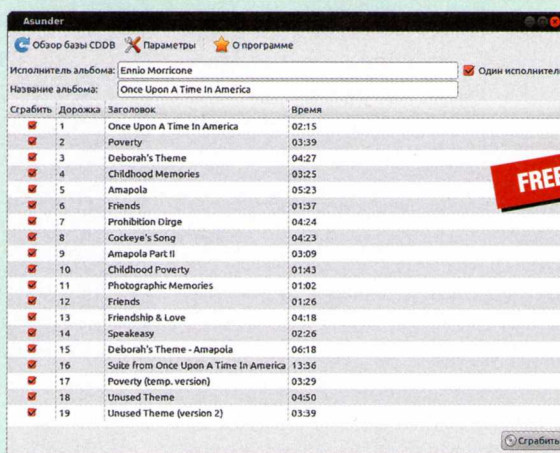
Asunder

Обзор базы CDDB   Параметры   О программе

Исполнитель альбома: Ennio Morricone   Один исполнитель

Название альбома: Once Upon A Time In America

| Сграбить | Дорожка | Заголовок | Время |
|---|---|---|---|
| ✓ | 1 | Once Upon A Time In America | 02:15 |
| ✓ | 2 | Poverty | 03:39 |
| ✓ | 3 | Deborah's Theme | 04:27 |
| ✓ | 4 | Childhood Memories | 03:25 |
| ✓ | 5 | Amapola | 05:23 |
| ✓ | 6 | Friends | 01:37 |
| ✓ | 7 | Prohibition Dirge | 04:24 |
| ✓ | 8 | Cockeye's Song | 04:23 |
| ✓ | 9 | Amapola Part II | 03:09 |
| ✓ | 10 | Childhood Poverty | 01:43 |
| ✓ | 11 | Photographic Memories | 01:02 |
| ✓ | 12 | Friends | 01:26 |
| ✓ | 13 | Friendship & Love | 04:18 |
| ✓ | 14 | Speakeasy | 02:26 |
| ✓ | 15 | Deborah's Theme - Amapola | 06:18 |
| ✓ | 16 | Suite from Once Upon A Time In America | 13:36 |
| ✓ | 17 | Poverty (temp. version) | 03:29 |
| ✓ | 18 | Unused Theme | 04:50 |
| ✓ | 19 | Unused Theme (version 2) | 03:39 |

FREE

Сграбить